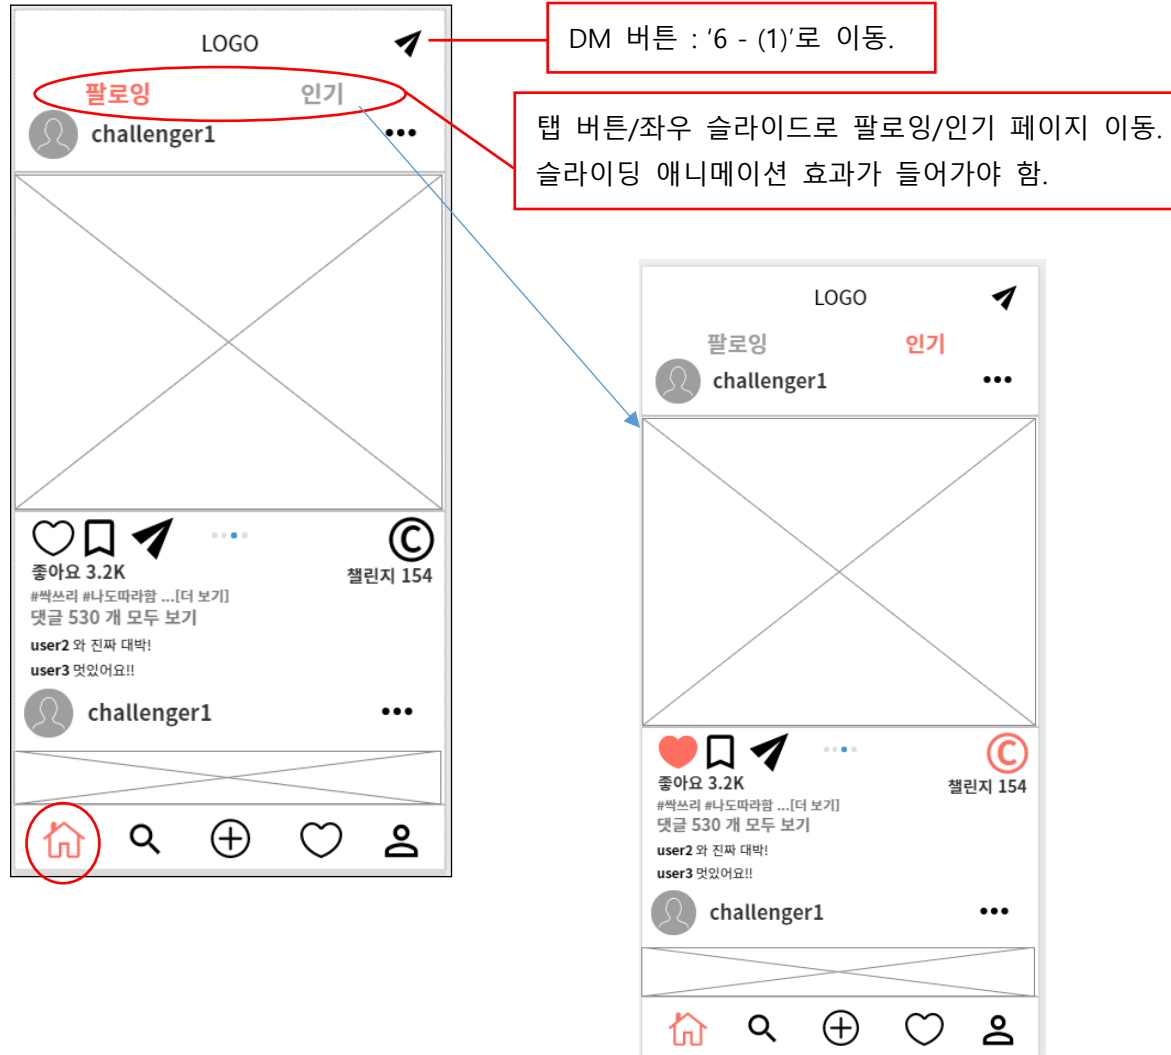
LOGO

팔로잉 인기

challenger1 •••

좋아요 3.2K
챌린지 154
#싹쓰리 #나도따라함 ...[더 보기]
댓글 530 개 모두 보기
user2 와 진짜 대박!
user3 멋있어요!!

challenger1 •••

DM 버튼 : '6 - (1)'로 이동.

탭 버튼/좌우 슬라이드로 팔로잉/인기 페이지 이동. 슬라이딩 애니메이션 효과가 들어가야 함.

LOGO

팔로잉 인기

challenger1 •••

좋아요 3.2K
챌린지 154
#싹쓰리 #나도따라함 ...[더 보기]
댓글 530 개 모두 보기
user2 와 진짜 대박!
user3 멋있어요!!

challenger1 •••